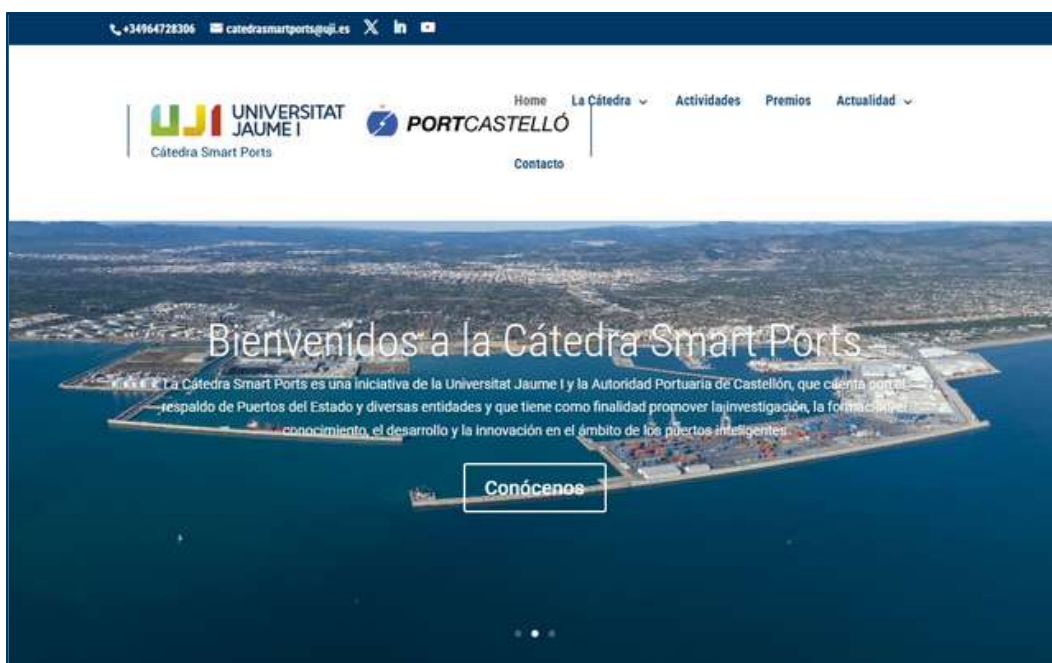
+34964728306 catedrasmartports@uji.es

UJI UNIVERSITAT JAUME I
Cátedra Smart Ports

PORTCASTELLÓ

Home La Cátedra Actividades Premios Actualidad
Contacto

Bienvenidos a la Cátedra Smart Ports

La Cátedra Smart Ports es una iniciativa de la Universitat Jaume I y la Autoridad Portuaria de Castellón, que cuenta con el respaldo de Puertos del Estado y diversas entidades y que tiene como finalidad promover la investigación, la formación, el conocimiento, el desarrollo y la innovación en el ámbito de los puertos inteligentes.

Conócenos